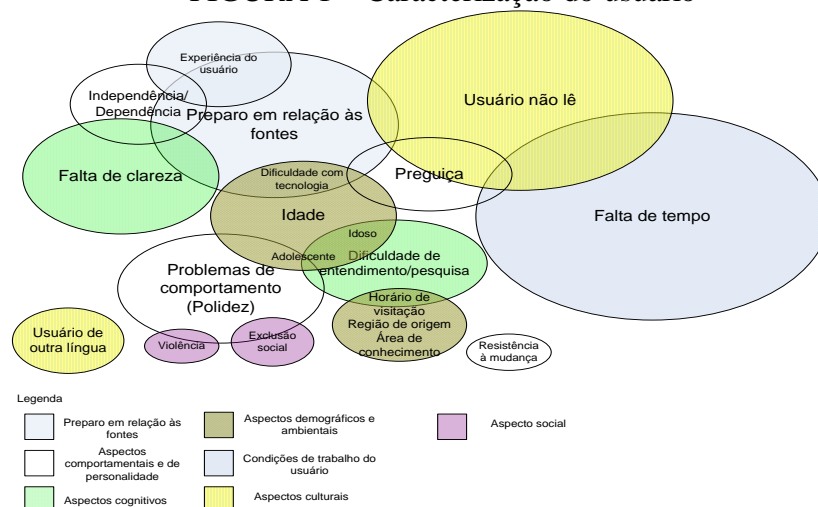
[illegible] Caracterização do usuário

Experiência do usuário

Independência/ Dependência

Preparo em relação às fontes

Usuário não lê

Falta de clareza

Dificuldade com tecnologia

Preguiça

Falta de tempo

Idade

Idoso

Adolescente

Dificuldade de entendimento/pesquisa

Problemas de comportamento (Polidez)

Horário de visitação
Região de origem
Área de conhecimento

Usuário de outra língua

Violência

Exclusão social

Resistência à mudança

Legenda

Preparo em relação às fontes

Aspectos demográficos e ambientais

Aspecto social

Aspectos comportamentais e de personalidade

Condições de trabalho do usuário

Aspectos cognitivos

Aspectos culturais